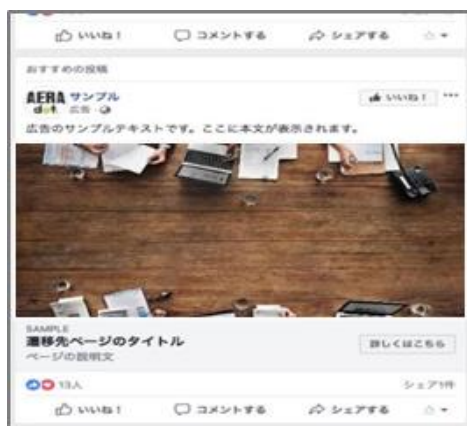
いいね！　コメントする　シェアする

おすすめの投稿

AERA dot. サンプル
広告

いいね！ ･･･

広告のサンプルテキストです。ここに本文が表示されます。

SAMPLE
遷移先ページのタイトル
ページの説明文

詳しくはこちら

13人

シェア1件

いいね！　コメントする　シェアする